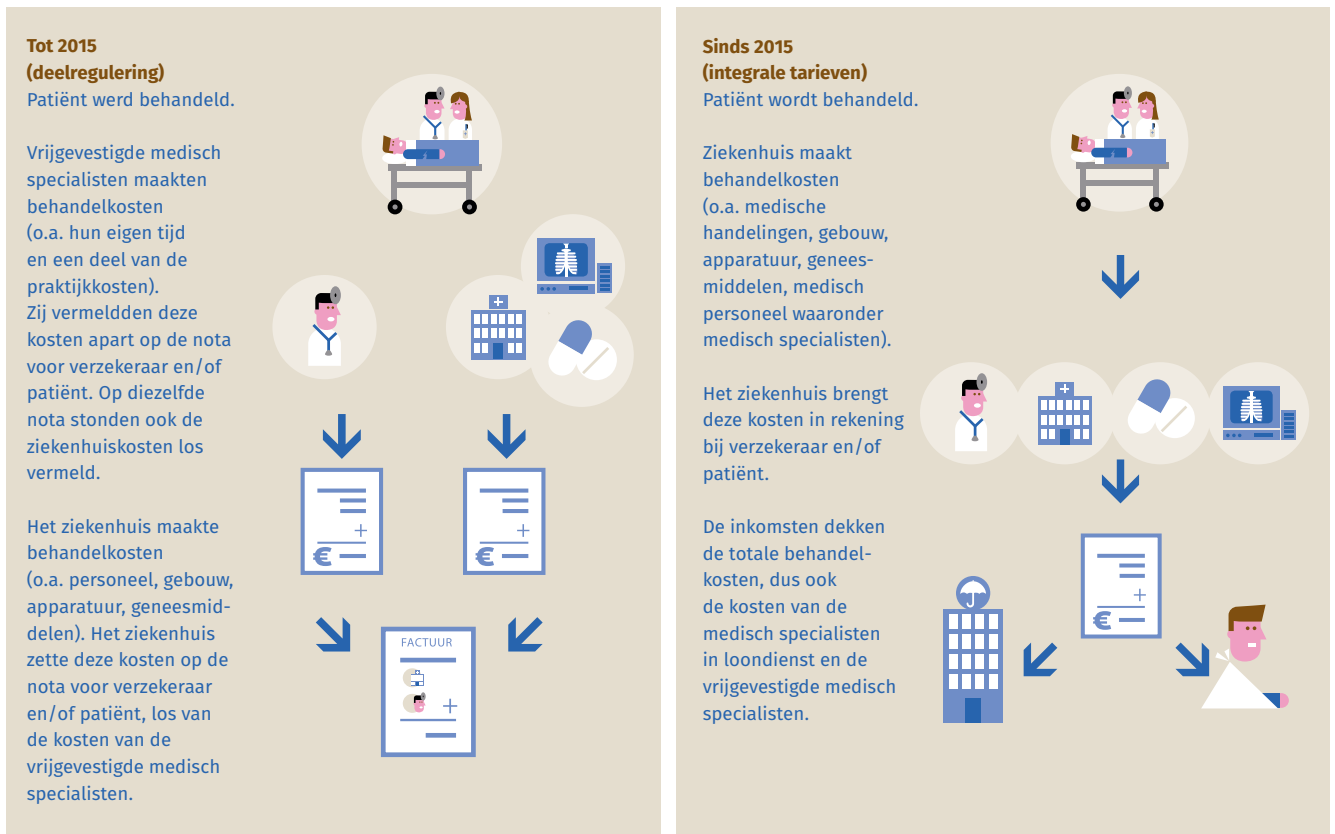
Tot 2015
(deelregulering)
Patiënt werd behandeld.

Vrijgevestigde medisch specialisten maakten behandelkosten (o.a. hun eigen tijd en een deel van de praktijkkosten). Zij vermeldden deze kosten apart op de nota voor verzekeraar en/of patiënt. Op diezelfde nota stonden ook de ziekenhuiskosten los vermeld.

Het ziekenhuis maakte behandelkosten (o.a. personeel, gebouw, apparatuur, geneesmiddelen). Het ziekenhuis zette deze kosten op de nota voor verzekeraar en/of patiënt, los van de kosten van de vrijgevestigde medisch specialisten.

FACTUUR

Sinds 2015
(integrale tarieven)
Patiënt wordt behandeld.

Ziekenhuis maakt behandelkosten (o.a. medische handelingen, gebouw, apparatuur, geneesmiddelen, medisch personeel waaronder medisch specialisten).

Het ziekenhuis brengt deze kosten in rekening bij verzekeraar en/of patiënt.

De inkomsten dekken de totale behandelkosten, dus ook de kosten van de medisch specialisten in loondienst en de vrijgevestigde medisch specialisten.